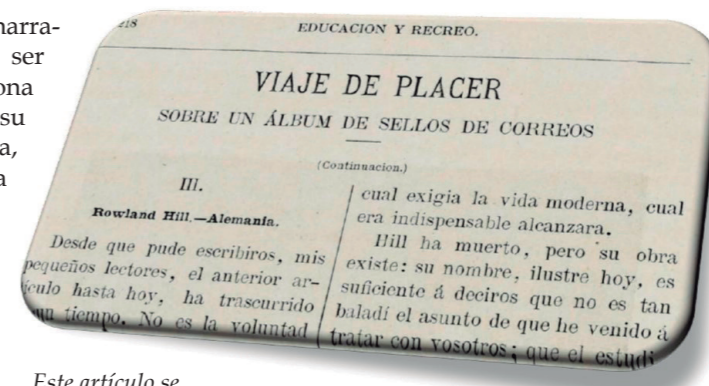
narra- ser ona su a, a

218 EDUCACION Y RECREO.

VIAJE DE PLACER

SOBRE UN ÁLBUM DE SELLOS DE CORREOS

(Continuacion.)

III.

Rowland Hill.—Alemania.

Desde que pude escribiros, mis pequeños lectores, el anterior artículo hasta hoy, ha trascurrido un tiempo. No es la voluntad

cual exigia la vida moderna, cual era indispensable alcanzara.

Hill ha muerto, pero su obra existe: su nombre, ilustre hoy, es suficiente á deciros que no es tan baladí el asunto de que he venido á tratar con vosotros; que el estudi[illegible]

Este artículo se